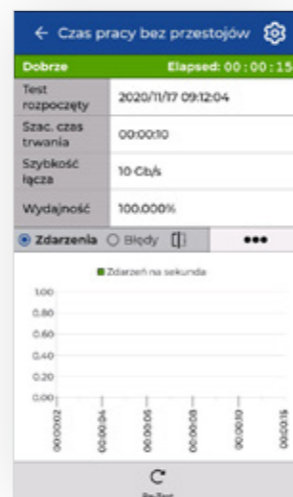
← Czas pracy bez przestojów

Dobrze Elapsed: 00 : 00 : 15

| | |
|---|---|
| Test rozpoczęty | 2020/11/17 09:12:04 |
| Szac. czas trwania | 00:00:10 |
| Szybkość łącza | 10 Gb/s |
| Wydajność | 100.000% |

Zdarzenia Błędy •••

Zdarzeń na sekundę

1.00
0.80
0.60
0.40
0.20
0.00

00:00:02
00:00:04
00:00:06
00:00:08
00:00:10
00:00:15

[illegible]